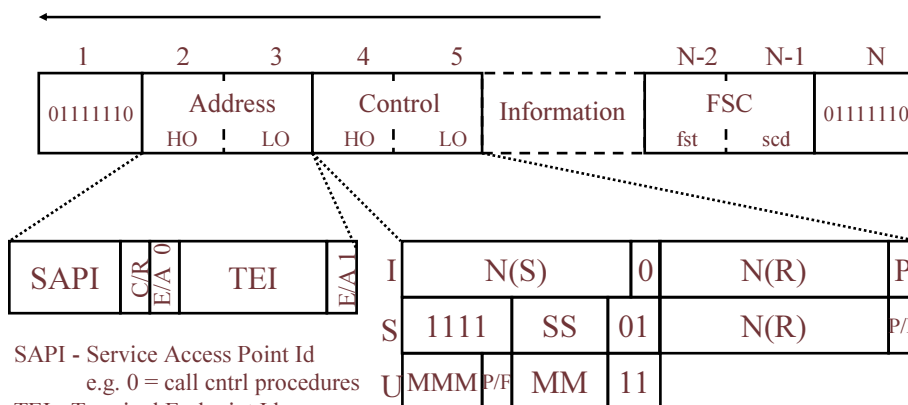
1 2 3 4 5 N-2 N-1 N

| 01111110 | Address HO LO | Control HO LO | Information | FSC fst scd | 01111110 |
|---|---|---|---|---|---|

| SAPI | C/R | E/A 0 | TEI | E/A 1 |
|---|---|---|---|---|

| I | N(S) | | 0 | N(R) | P |
|---|---|---|---|---|---|
| S | 1111 | SS | 01 | N(R) | P/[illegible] |
| U | MMM P/F | MM | 11 | | |

SAPI - Service Access Point Id
e.g. 0 = call cntrl procedures
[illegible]